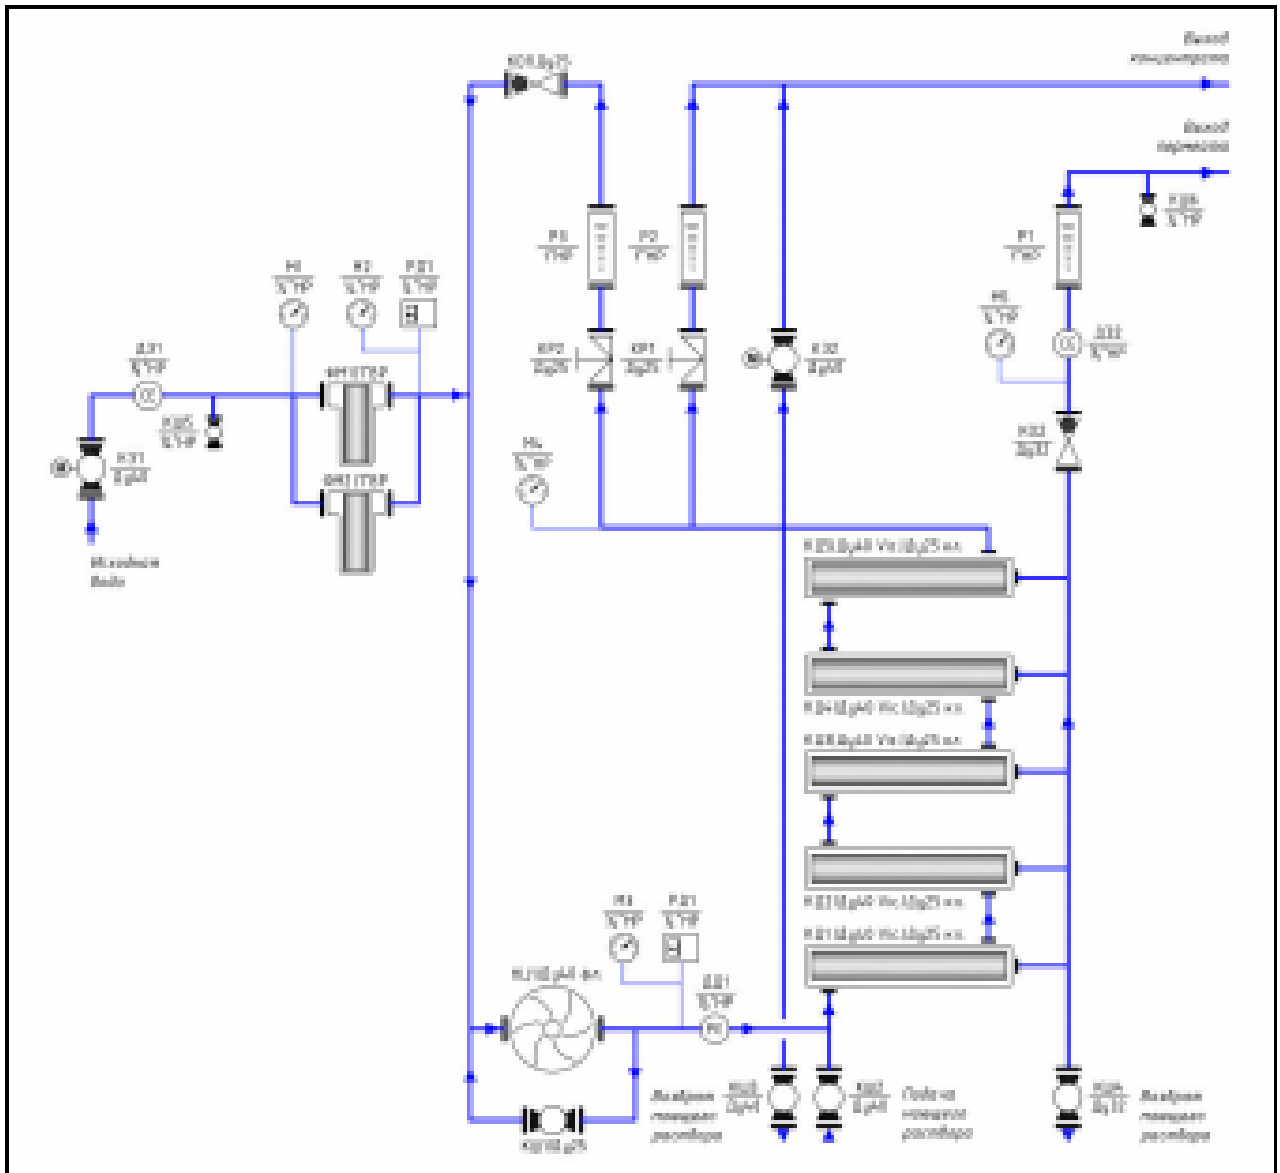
Выход концентрата

Выход пермеата

Р1

Р2

Р3

КР2 Ду25

КР1 Ду25

К32 Ду50

М1

М2

Р.Д1

Д.Р1

Ф1 ПТЭР

Ф2 ПТЭР

К31 Ду50

Исходная вода

Мо

Д32

К32 Ду32

М1

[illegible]

Р.ДП

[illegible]

Д.Д1

Выход моющего раствора

Подача моющего раствора

Выход моющего раствора

К33 Ду50

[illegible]